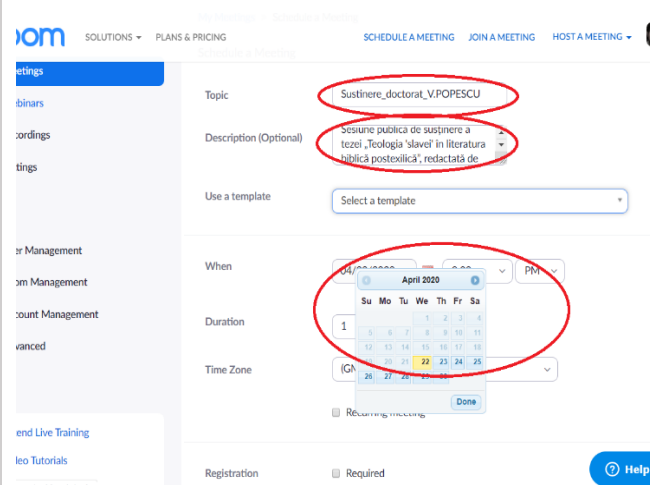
oom SOLUTIONS ▾ PLANS & PRICING SCHEDULE A MEETING JOIN A MEETING HOST A MEETING ▾

My Meetings > Schedule a Meeting

Schedule a Meeting

eetings
binars
cordings
ttings

er Management
om Management
count Management
vanced

end Live Training
leo Tutorials

Topic Sustinere_doctorat_V.POPESCU

Description (Optional) Sesiune publică de susținere a tezei „Teologia 'slavei' în literatura biblică postexilică", redactată de

Use a template Select a template

When 04/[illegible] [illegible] PM

| Su | Mo | Tu | We | Th | Fr | Sa |
|---|---|---|---|---|---|---|
| | | | 1 | 2 | 3 | 4 |
| 5 | 6 | 7 | 8 | 9 | 10 | 11 |
| 12 | 13 | 14 | 15 | 16 | 17 | 18 |
| 19 | 20 | 21 | 22 | 23 | 24 | 25 |
| 26 | 27 | 28 | 29 | 30 | | |

April 2020

Done

Duration 1

Time Zone (GM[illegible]

Recurring meeting

Registration Required

Help